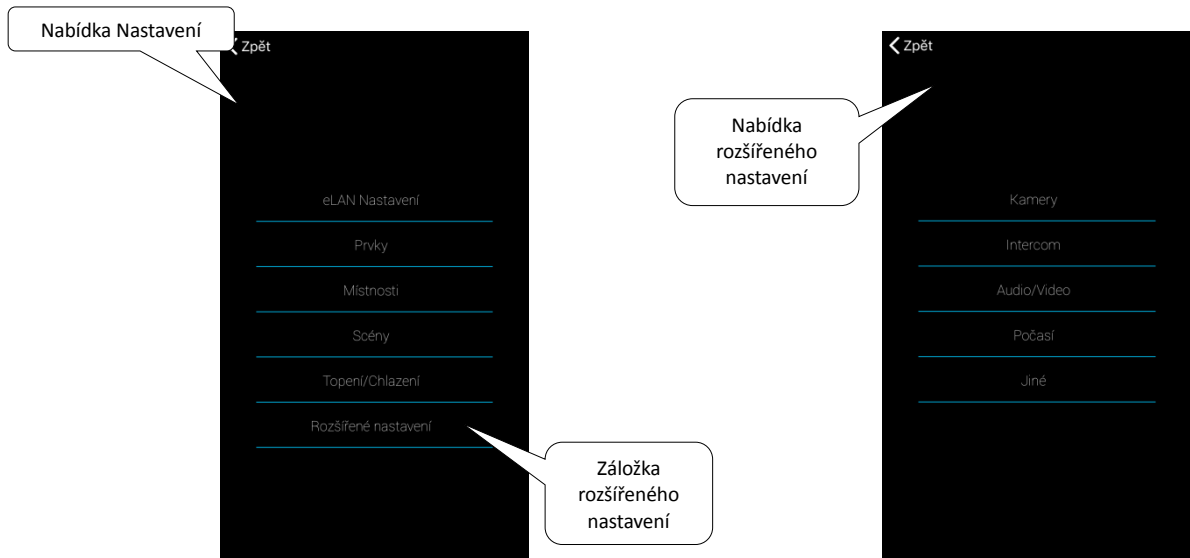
Nabídka Nastavení

Zpět

eLAN Nastavení

Prvky

Místnosti

Scény

Topení/Chlazení

Rozšířené nastavení

Záložka rozšířeného nastavení

Zpět

Nabídka rozšířeného nastavení

Kamery

Intercom

Audio/Video

Počasí

Jiné